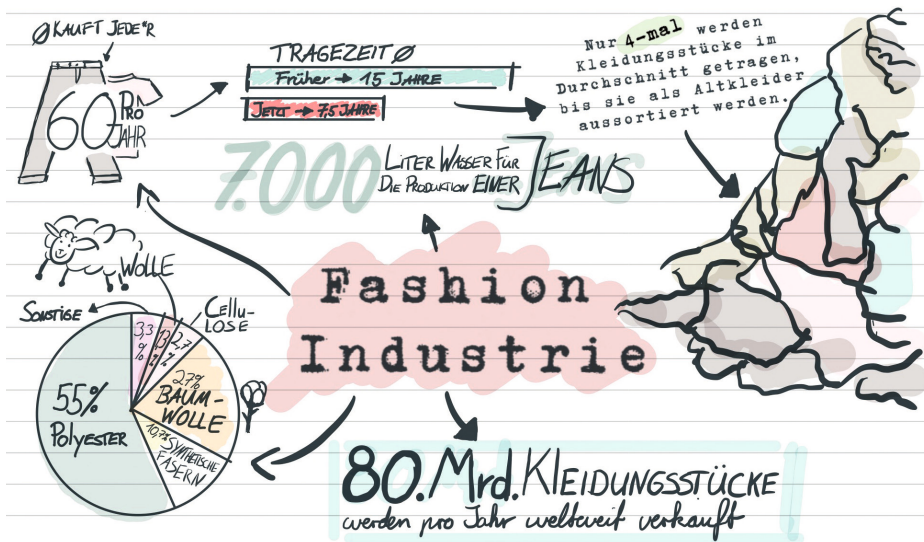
Ø KAUFT JEDE*R

60 PRO JAHR

TRAGEZEIT Ø

Früher → 15 JAHRE

JETZT → 7,5 JAHRE

Nur 4-mal werden Kleidungsstücke im Durchschnitt getragen, bis sie als Altkleider aussortiert werden.

7.000 LITER WASSER FÜR DIE PRODUKTION EINER JEANS

WOLLE

SONSTIGE

CELLU-LOSE

3,3 %

1,3 %

2,7 %

27 % BAUM-WOLLE

10,7 % SYNTHETISCHE FASERN

55 % POLYESTER

Fashion Industrie

80.Mrd. KLEIDUNGSSTÜCKE

werden pro Jahr weltweit verkauft